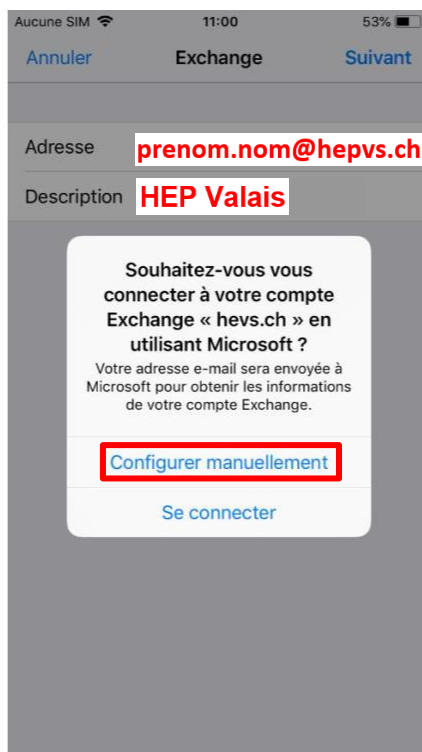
Aucune SIM 11:00 53%

Annuler Exchange Suivant

Adresse prenom.nom@hepvs.ch

Description HEP Valais

Souhaitez-vous vous connecter à votre compte Exchange « hevs.ch » en utilisant Microsoft ?

Votre adresse e-mail sera envoyée à Microsoft pour obtenir les informations de votre compte Exchange.

Configurer manuellement

Se connecter